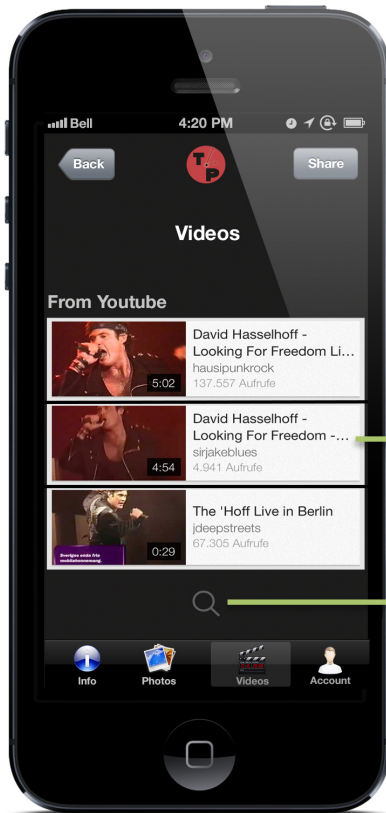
Bell 4:20 PM

Back

T P

Share

Videos

From Youtube

5:02
David Hasselhoff - Looking For Freedom Li...
hausipunkrock
137.557 Aufrufe

4:54
David Hasselhoff - Looking For Freedom -...
sirjakeblues
4.941 Aufrufe

Sveriges enda fria mobilabonnemang.
0:29
The 'Hoff Live in Berlin
jdeepstreets
67.305 Aufrufe

Info
Photos
Videos
Account